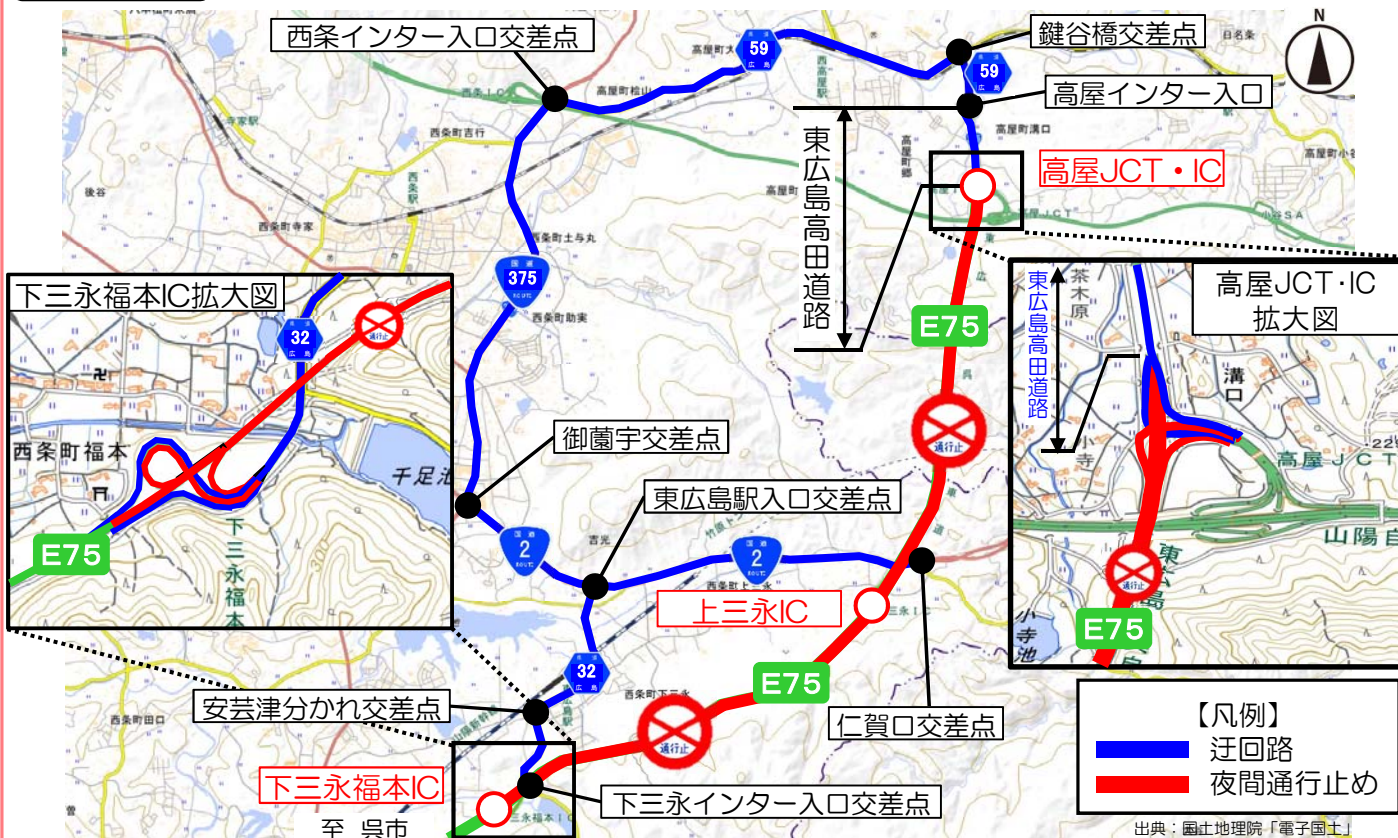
西条インター入口交差点

59

鍵谷橋交差点

59

高屋インター入口

東広島高田道路

高屋JCT・IC

375

下三永福本IC拡大図

32

西条町福本

千足池

E75

下三永福本

御薗宇交差点

東広島駅入口交差点

2

2

E75

高屋JCT・IC 拡大図

茶木原

東広島高田道路

溝口

小寺

高屋JCT

山陽自

E75

小寺池

上三永IC

32

E75

安芸津分かれ交差点

仁賀口交差点

【凡例】
迂回路
夜間通行止め

下三永福本IC

下三永インター入口交差点

至 呉市

出典：国土地理院「電子国土」